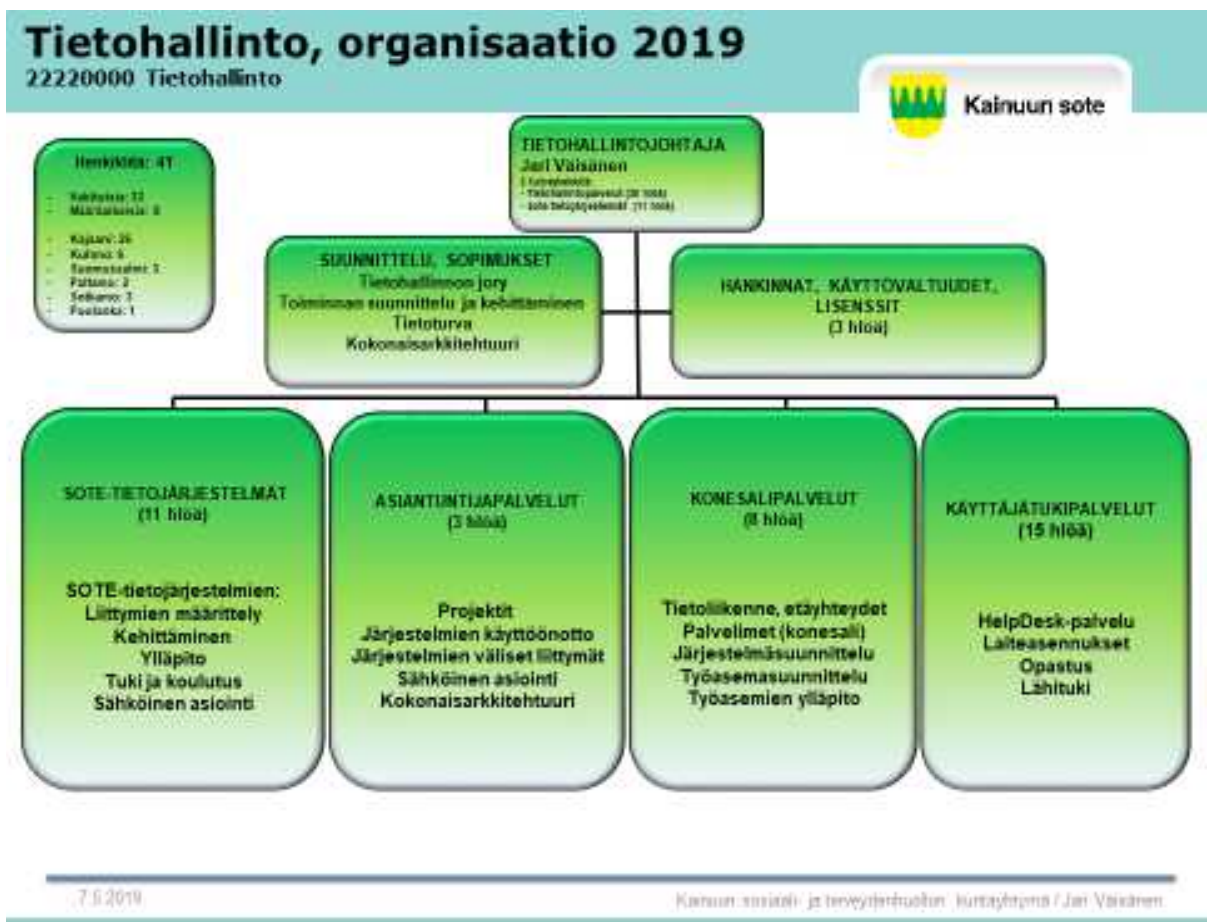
Tietohallinto, organisaatio 2019
22220000 Tietohallinto

Kainuun sote

Henkilöitä: 41

- Vakituisia: 33
- Määräaikaisia: 8

- Kajaani: 26
- Kuhmo: 6
- Suomussalmi: 1
- Paltamo: 2
- Sotkamo: 3
- Puolanka: 1

TIETOHALLINTOJOHTAJA
Jari Väisänen
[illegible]
- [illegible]
- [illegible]

SUUNNITTELU, SOPIMUKSET
Tietohallinnon jory
Toiminnan suunnittelu ja kehittäminen
Tietoturva
Kokonaisarkkitehtuuri

HANKINNAT, KÄYTTÖVALTUUDET, LISENSSIT
(3 hloä)

SOTE-TIETOJÄRJESTELMÄT
(11 hloä)

SOTE-tietojärjestelmien:
Liittymien määrittely
Kehittäminen
Ylläpito
Tuki ja koulutus
Sähköinen asiointi

ASIANTUNTIJAPALVELUT
(3 hloä)

Projektit
Järjestelmien käyttöönotto
Järjestelmien väliset liittymät
Sähköinen asiointi
Kokonaisarkkitehtuuri

KONESALIPALVELUT
(8 hloä)

Tietoliikenne, etäyhteydet
Palvelimet (konesali)
Järjestelmäsuunnittelu
Työasemasuunnittelu
Työasemien ylläpito

KÄYTTÄJÄTUKIPALVELUT
(15 hloä)

HelpDesk-palvelu
Laiteasennukset
Opastus
Lähituki

7.5.2019

Kainuun sosiaali- ja terveydenhuollon kuntayhtymä / Jari Väisänen